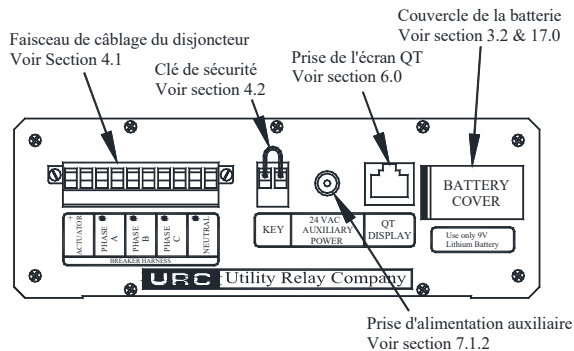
Couvercle de la batterie
Voir section 3.2 & 17.0

Faisceau de câblage du disjoncteur
Voir Section 4.1

Prise de l'écran QT
Voir section 6.0

Clé de sécurité
Voir section 4.2

BATTERY
COVER

ACTUATOR
PHASE A
PHASE B
PHASE C
NEUTRAL
BREAKER HARNESS

KEY

24 VAC
AUXILIARY
POWER

QT
DISPLAY

Use only 9V
Lithium Battery

URC Utility Relay Company

Prise d'alimentation auxiliaire
Voir section 7.1.2